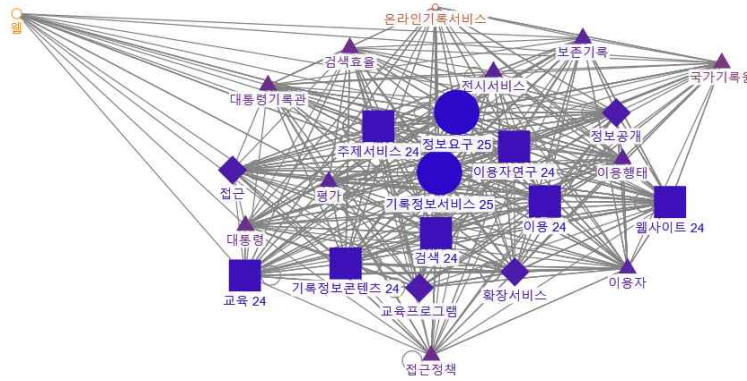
웹
온라인기록서비스
검색효율
보존기록
국가기록원
전시서비스
대통령기록관
정보공개
주제서비스 24
정보요구 25
이용자연구 24
이용행태
접근
평가
기록정보서비스 25
이용 24
웹사이트 24
대통령
검색 24
교육 24
기록정보콘텐츠 24
확장서비스
이용자
교육프로그램
접근정책